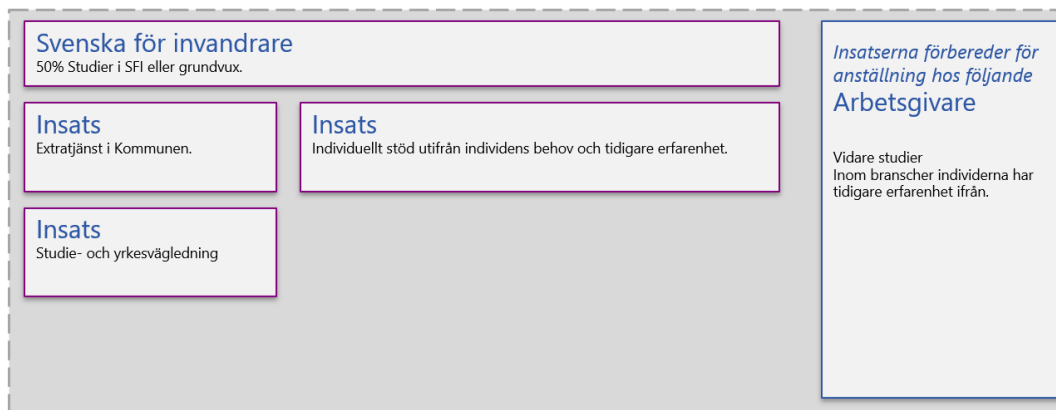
Svenska för invandrare
50% Studier i SFI eller grundvux.

Insats
Extratjänst i Kommunen.

Insats
Individuellt stöd utifrån individens behov och tidigare erfarenhet.

Insats
Studie- och yrkesvägledning

Insatserna förbereder för anställning hos följande
Arbetsgivare

Vidare studier
Inom branscher individerna har tidigare erfarenhet ifrån.